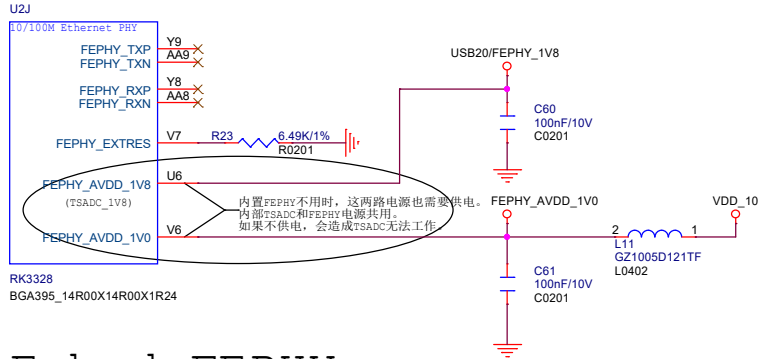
U2J
10/100M Ethernet PHY
FEPHY_TXP Y9
FEPHY_TXN AA9
FEPHY_RXP Y8
FEPHY_RXN AA8
FEPHY_EXTRES V7
R23 6.49K/1%
R0201
FEPHY_AVDD_1V8 U6
(TSADC_1V8)
FEPHY_AVDD_1V0 V6
RK3328
BGA395_14R00X14R00X1R24

USB20/FEPHY_1V8
C60
100nF/10V
C0201

内置FEPHY不用时，这两路电源也需要供电。
内部TSADC和FEPHY电源共用。
如果不供电，会造成TSADC无法工作。

FEPHY_AVDD_1V0
VDD_10
2 L11 1
GZ1005D121TF
L0402
C61
100nF/10V
C0201